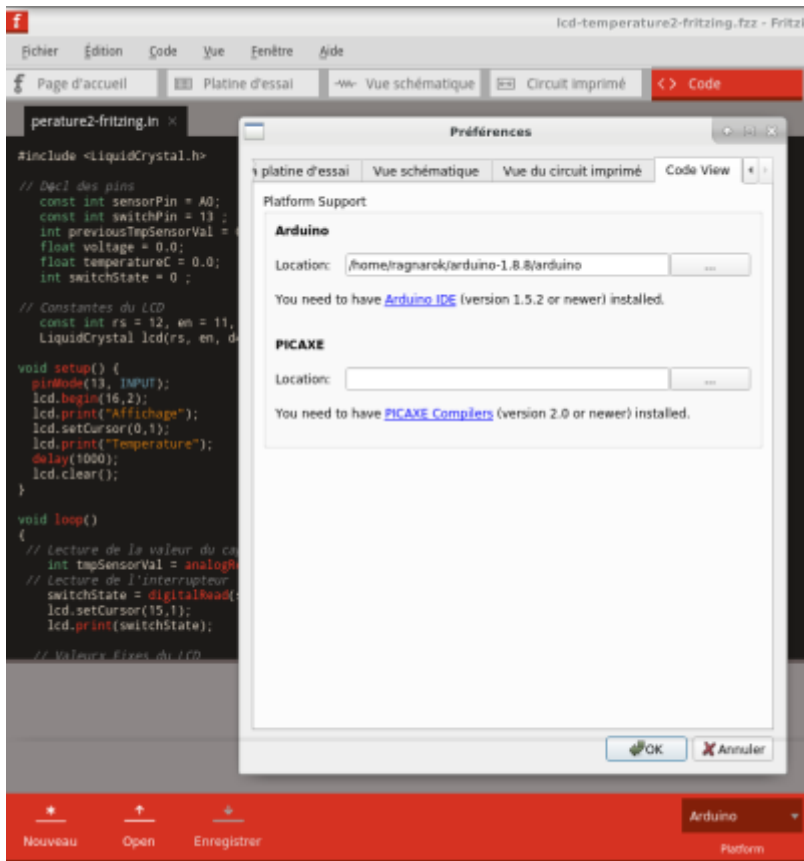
lcd-temperature2-fritzing.fzz - Fritzi

Fichier Édition Code Vue Fenêtre Aide

Page d'accueil Platine d'essai Vue schématique Circuit imprimé Code

perature2-fritzing.in ×

#include <LiquidCrystal.h>

// Décl des pins
const int sensorPin = A0;
const int switchPin = 13 ;
int previousTmpSensorVal = 
float voltage = 0.0;
float temperatureC = 0.0;
int switchState = 0 ;

// Constantes du LCD
const int rs = 12, en = 11,
LiquidCrystal lcd(rs, en, d

void setup() {
pinMode(13, INPUT);
lcd.begin(16,2);
lcd.print("Affichage");
lcd.setCursor(0,1);
lcd.print("Temperature");
delay(1000);
lcd.clear();
}

void loop()
{
// Lecture de la valeur du ca
int tmpSensorVal = analogR
// Lecture de l'interrupteur
switchState = digitalRead(
lcd.setCursor(15,1);
lcd.print(switchState);

// Valeurs Fixes du LCD

Préférences

platine d'essai Vue schématique Vue du circuit imprimé Code View

Platform Support

Arduino

Location: /home/ragnarok/arduino-1.8.8/arduino ...

You need to have Arduino IDE (version 1.5.2 or newer) installed.

PICAXE

Location: ...

You need to have PICAXE Compilers (version 2.0 or newer) installed.

OK Annuler

Nouveau Open Enregistrer

Arduino

Platform